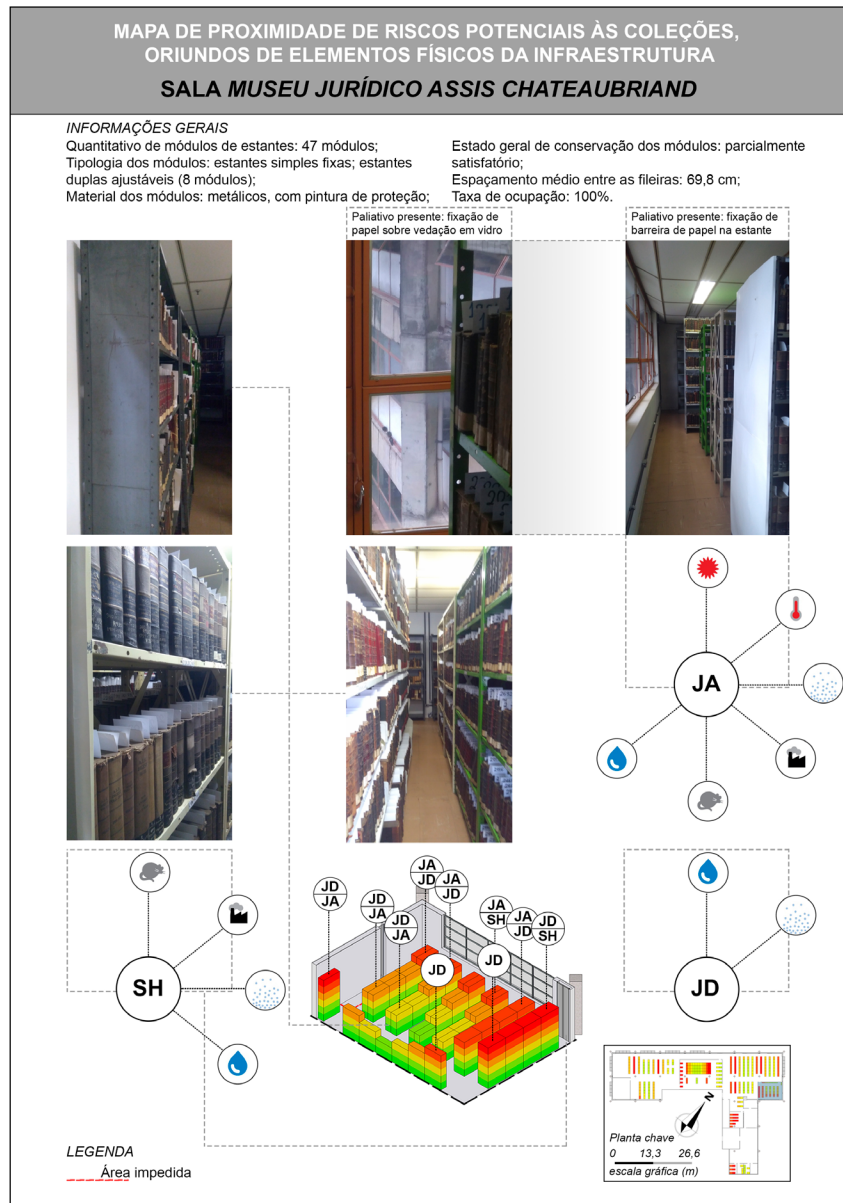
MAPA DE PROXIMIDADE DE RISCOS POTENCIAIS ÀS COLEÇÕES, ORIUNDOS DE ELEMENTOS FÍSICOS DA INFRAESTRUTURA

SALA MUSEU JURÍDICO ASSIS CHATEAUBRIAND

INFORMAÇÕES GERAIS
Quantitativo de módulos de estantes: 47 módulos;
Tipologia dos módulos: estantes simples fixas; estantes duplas ajustáveis (8 módulos);
Material dos módulos: metálicos, com pintura de proteção;

Estado geral de conservação dos módulos: parcialmente satisfatório;
Espaçamento médio entre as fileiras: 69,8 cm;
Taxa de ocupação: 100%.

Paliativo presente: fixação de papel sobre vedação em vidro

Paliativo presente: fixação de barreira de papel na estante

JA

SH

JD

JD
JA

JD
JA

JD
JA

JA
JD

JA
JD

JA
SH

JA
JD

JD
SH

JD

JD

LEGENDA
Área impedida

Planta chave
0 13,3 26,6
escala gráfica (m)

N